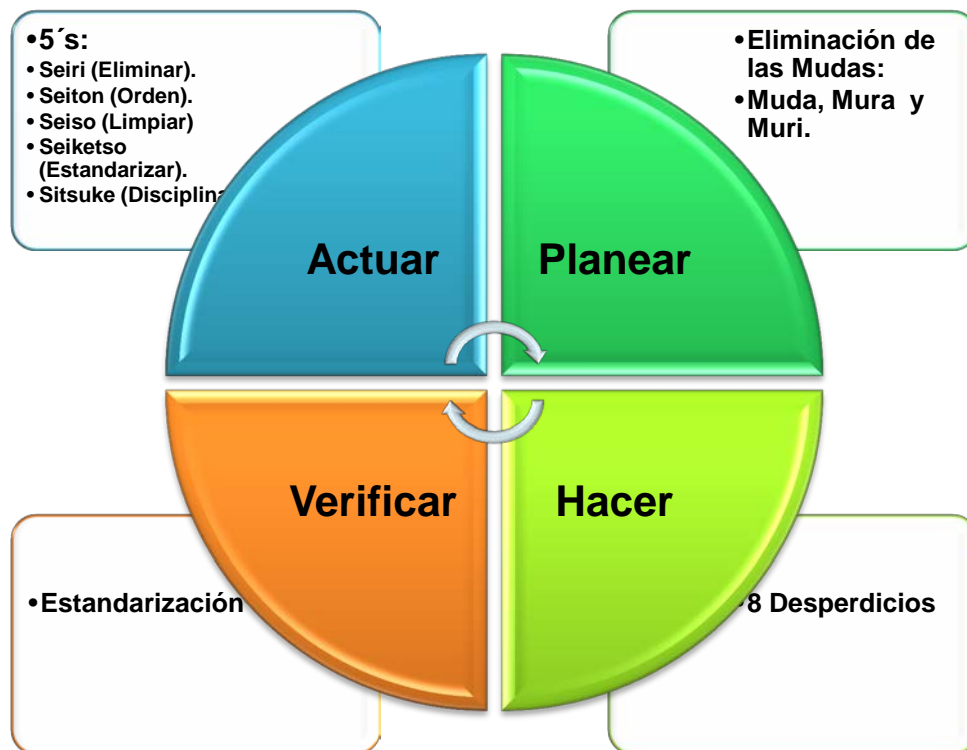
• 5´s:
• Seiri (Eliminar).
• Seiton (Orden).
• Seiso (Limpiar)
• Seiketso (Estandarizar).
• Sitsuke (Disciplina

• Eliminación de las Mudas:
• Muda, Mura y Muri.

Actuar

Planear

Verificar

Hacer

• Estandarización

8 Desperdicios